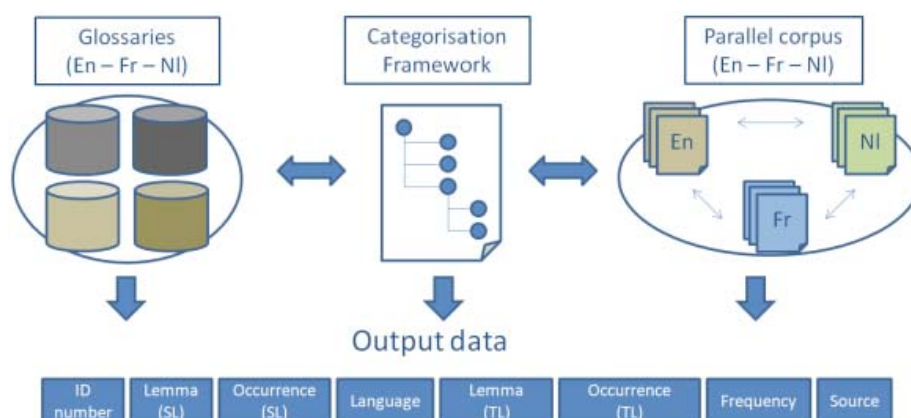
Glossaries
(En – Fr – Nl)

Categorisation
Framework

Parallel corpus
(En – Fr – Nl)

En

Nl

Fr

Output data

| ID number | Lemma (SL) | Occurrence (SL) | Language | Lemma (TL) | Occurrence (TL) | Frequency | Source |
|---|---|---|---|---|---|---|---|